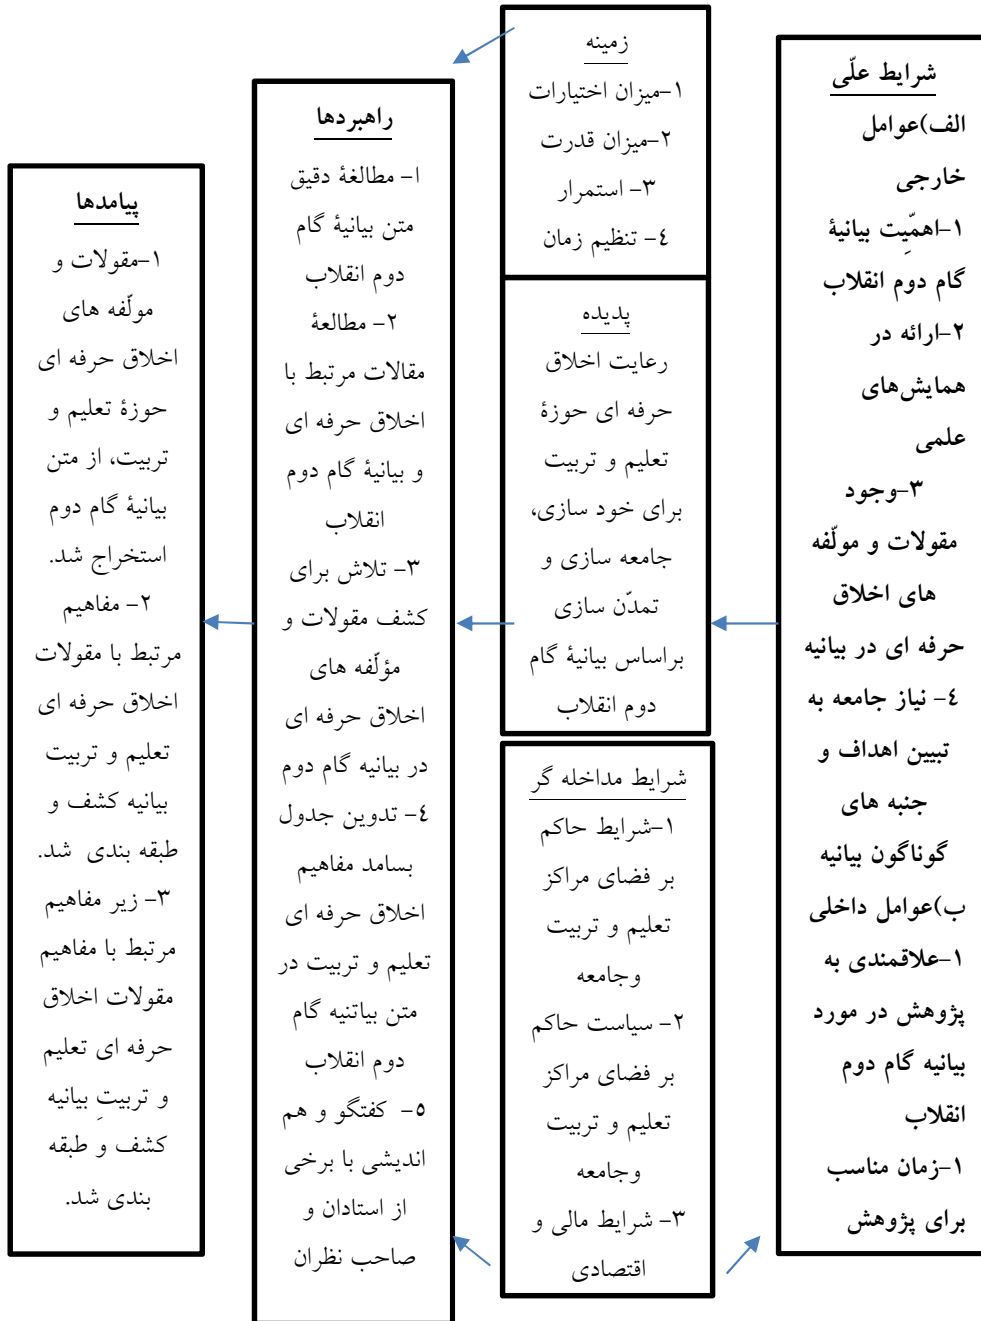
شرایط علّی
الف)عوامل خارجی
۱-اهمّیت بیانیهٔ گام دوم انقلاب
۲-ارائه در همایش‌های علمی
۳-وجود مقولات و مولّفه های اخلاق حرفه ای در بیانیه
٤- نیاز جامعه به تبیین اهداف و جنبه های گوناگون بیانیه
ب)عوامل داخلی
۱-علاقمندی به پژوهش در مورد بیانیه گام دوم انقلاب
۱-زمان مناسب برای پژوهش

زمینه
۱-میزان اختیارات
۲-میزان قدرت
۳- استمرار
٤- تنظیم زمان

پدیده
رعایت اخلاق حرفه ای حوزهٔ تعلیم و تربیت برای خود سازی، جامعه سازی و تمدّن سازی براساس بیانیهٔ گام دوم انقلاب

شرایط مداخله گر
۱-شرایط حاکم بر فضای مراکز تعلیم و تربیت وجامعه
۲- سیاست حاکم بر فضای مراکز تعلیم و تربیت وجامعه
۳- شرایط مالی و اقتصادی

راهبردها
۱- مطالعهٔ دقیق متن بیانیهٔ گام دوم انقلاب
۲- مطالعهٔ مقالات مرتبط با اخلاق حرفه ای و بیانیهٔ گام دوم انقلاب
۳- تلاش برای کشف مقولات و مؤلّفه های اخلاق حرفه ای در بیانیه گام دوم
٤- تدوین جدول بسامد مفاهیم اخلاق حرفه ای تعلیم و تربیت در متن بیاتنیه گام دوم انقلاب
٥- کفتگو و هم اندیشی با برخی از استادان و صاحب نظران

پیامدها
۱-مقولات و مولّفه های اخلاق حرفه ای حوزهٔ تعلیم و تربیت، از متن بیانیهٔ گام دوم استخراج شد.
۲- مفاهیم مرتبط با مقولات اخلاق حرفه ای تعلیم و تربیت بیانیه کشف و طبقه بندی شد.
۳- زیر مفاهیم مرتبط با مفاهیم مقولات اخلاق حرفه ای تعلیم و تربیتِ بیانیه کشف و طبقه بندی شد.